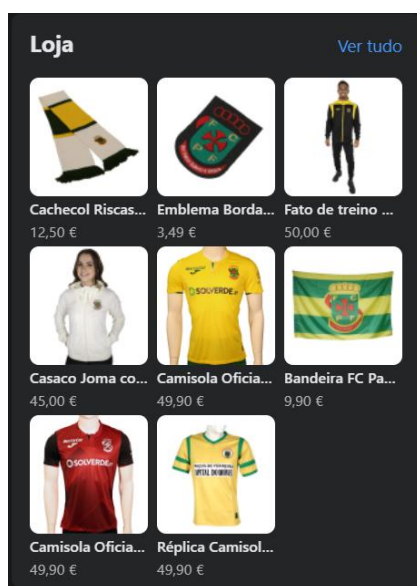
Loja

Ver tudo

Cachecol Riscas...
12,50 €

Emblema Borda...
3,49 €

Fato de treino ...
50,00 €

Casaco Joma co...
45,00 €

Camisola Oficia...
49,90 €

Bandeira FC Pa...
9,90 €

Camisola Oficia...
49,90 €

Réplica Camisol...
49,90 €